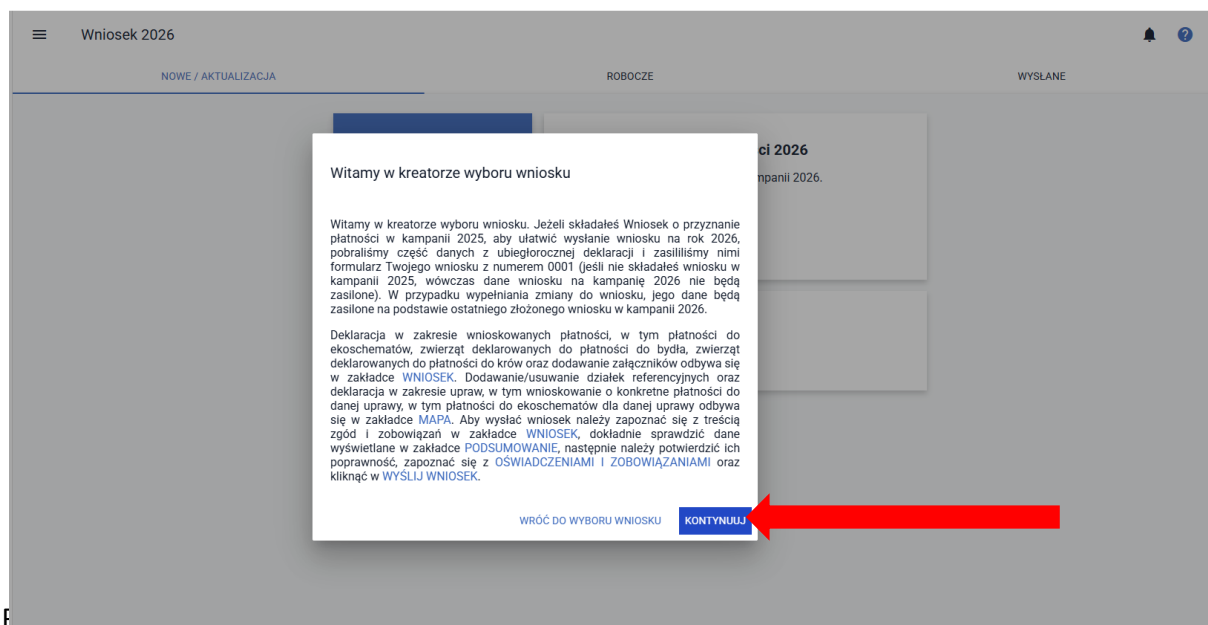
Wniosek 2026

NOWE / AKTUALIZACJA

ROBOCZE

WYSŁANE

ci 2026

mpanii 2026.

Witamy w kreatorze wyboru wniosku

Witamy w kreatorze wyboru wniosku. Jeżeli składałeś Wniosek o przyznanie płatności w kampanii 2025, aby ułatwić wysłanie wniosku na rok 2026, pobraliśmy część danych z ubiegłorocznej deklaracji i zasiliiliśmy nimi formularz Twojego wniosku z numerem 0001 (jeśli nie składałeś wniosku w kampanii 2025, wówczas dane wniosku na kampanię 2026 nie będą zasilone). W przypadku wypełniania zmiany do wniosku, jego dane będą zasilone na podstawie ostatniego złożonego wniosku w kampanii 2026.

Deklaracja w zakresie wnioskowanych płatności, w tym płatności do ekoschematów, zwierząt deklarowanych do płatności do bydła, zwierząt deklarowanych do płatności do krów oraz dodawanie załączników odbywa się w zakładce WNIOSEK. Dodawanie/usuwanie działek referencyjnych oraz deklaracja w zakresie upraw, w tym wnioskowanie o konkretne płatności do danej uprawy, w tym płatności do ekoschematów dla danej uprawy odbywa się w zakładce MAPA. Aby wysłać wniosek należy zapoznać się z treścią zgód i zobowiązań w zakładce WNIOSEK, dokładnie sprawdzić dane wyświetlane w zakładce PODSUMOWANIE, następnie należy potwierdzić ich poprawność, zapoznać się z OŚWIADCZENIAMI I ZOBOWIĄZANIAMI oraz kliknąć w WYŚLIJ WNIOSEK.

WRÓĆ DO WYBORU WNIOSKU

KONTYNUUJ